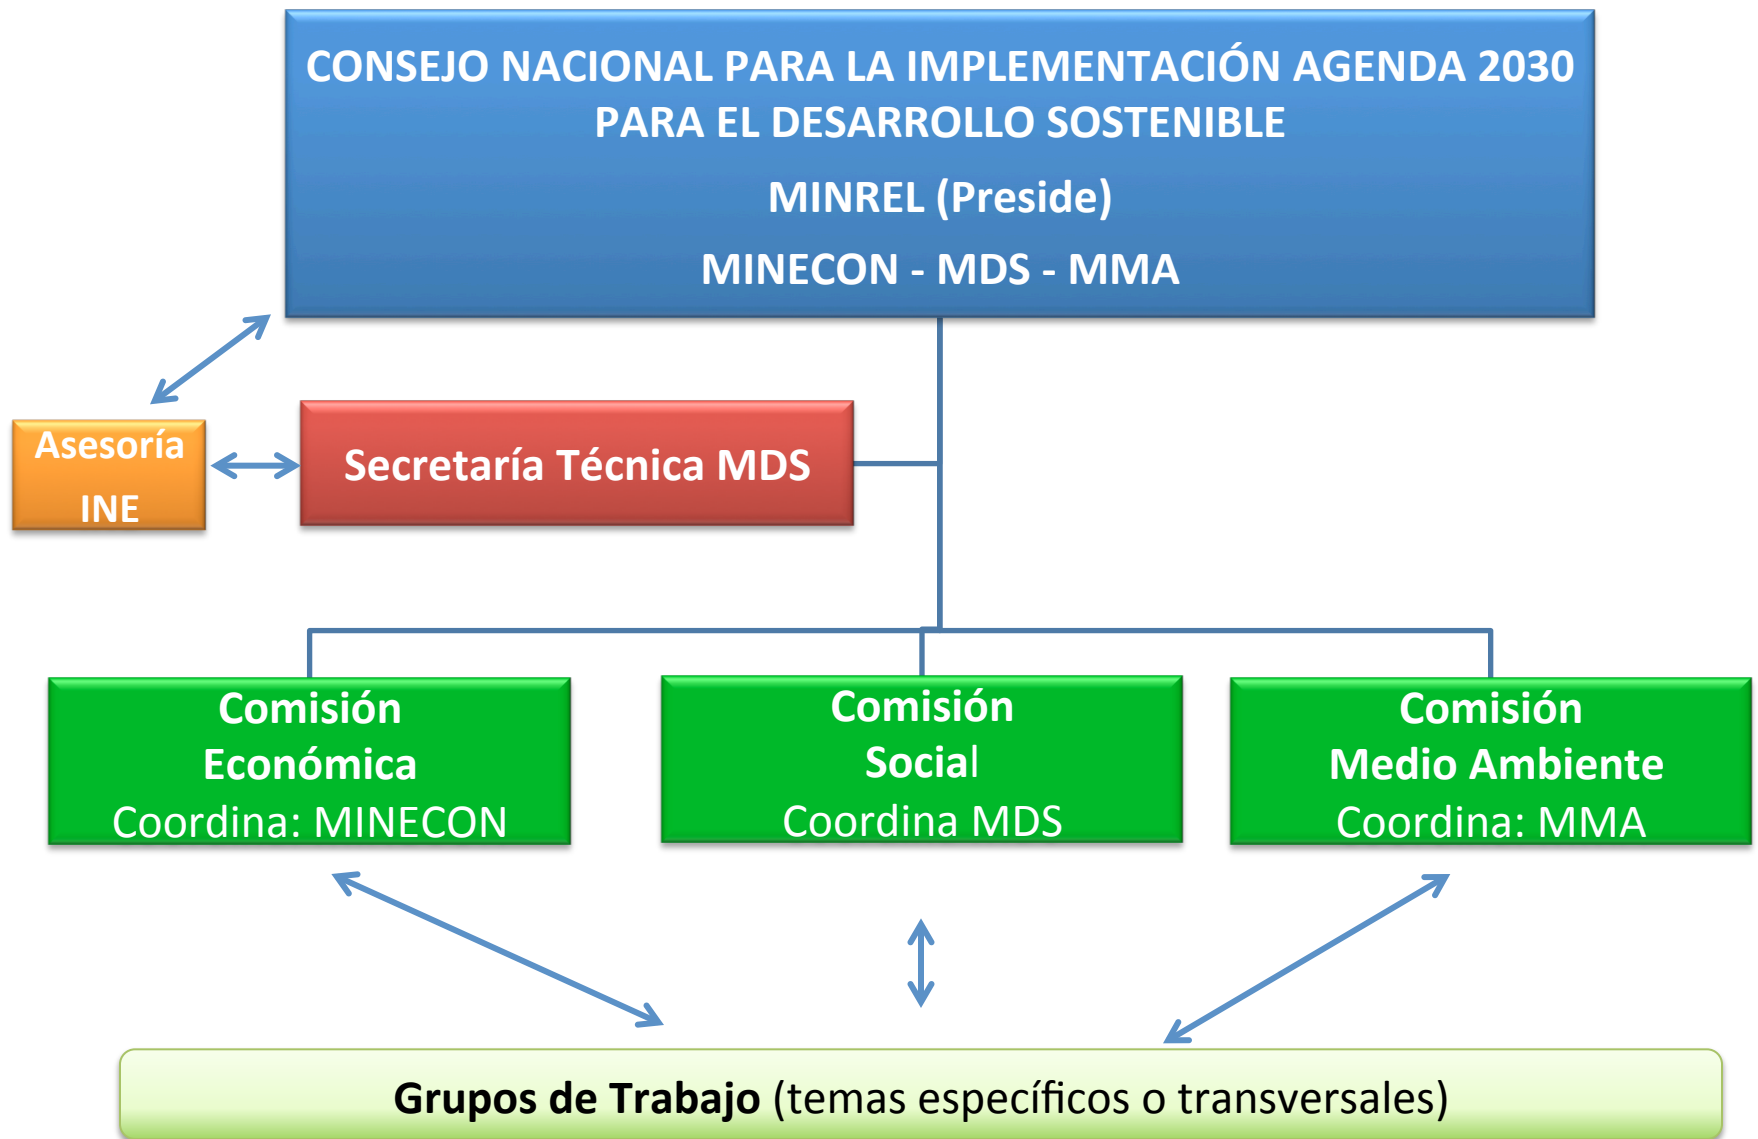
CONSEJO NACIONAL PARA LA IMPLEMENTACIÓN AGENDA 2030 PARA EL DESARROLLO SOSTENIBLE

MINREL (Preside)

MINECON - MDS - MMA

Asesoría INE

Secretaría Técnica MDS

Comisión Económica
Coordina: MINECON

Comisión Social
Coordina MDS

Comisión Medio Ambiente
Coordina: MMA

Grupos de Trabajo (temas específicos o transversales)